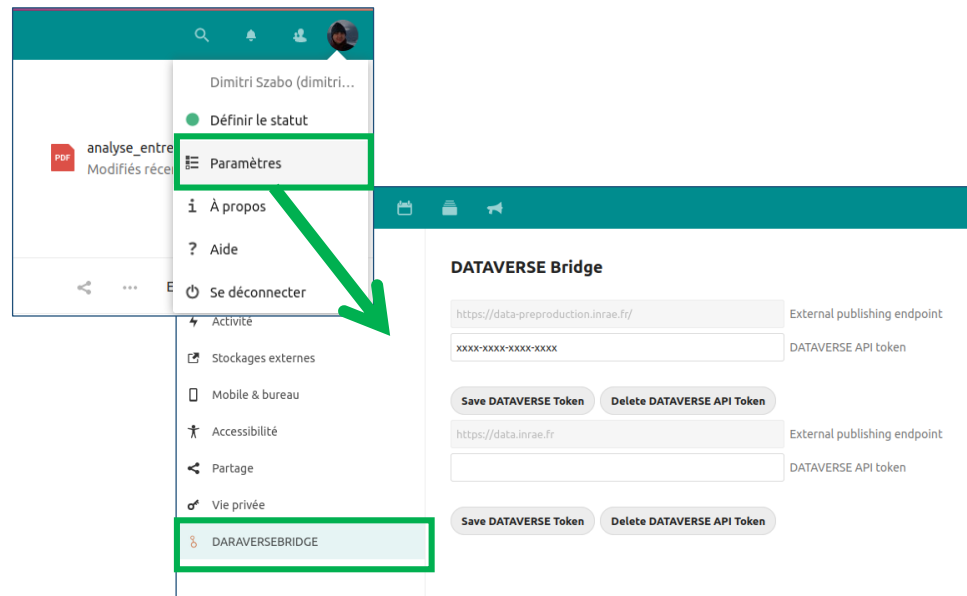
Dimitri Szabo (dimitri...

Définir le statut

Paramètres

À propos

Aide

Se déconnecter

analyse_entre
Modifiés réce

E

Activité

Stockages externes

Mobile & bureau

Accessibilité

Partage

Vie privée

DARAVERSEBRIDGE

DATAVERSE Bridge

https://data-preproduction.inrae.fr/ External publishing endpoint

xxxx-xxxx-xxxx-xxxx DATAVERSE API token

Save DATAVERSE Token Delete DATAVERSE API Token

https://data.inrae.fr External publishing endpoint

DATAVERSE API token

Save DATAVERSE Token Delete DATAVERSE API Token